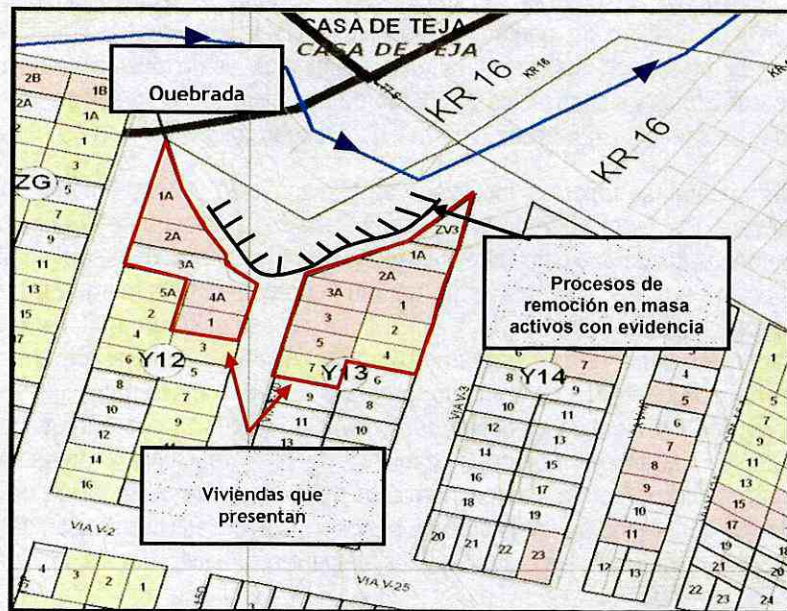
CASA DE TEJA
CASA DE TEJA

Quebrada

KR 16
KR 16
KR 16

2B
1B
2A
1A
1
3
ZG
5
7
9
11
13
15
17

1A
2A
3A
5A
4A
2
1
4
3
6
Y12
5
8
7
10
9
12
11
14
16

ZV3
1A
2A
3A
1
3
2
5
4
7
Y13
9
8
11
10
13

Procesos de remoción en masa activos con evidencia

Y14
7
10
11
12
13
14
15
16
17
18
19
20
21
22
23

VIA V-3

4
5
6
7
8
9
10
11
12
13

1
3
5
7
9
11
13
15
17
19
18
21
20
22
23
24

Viviendas que presentan

VIA V-2
4
3
2
1

VIA V-25